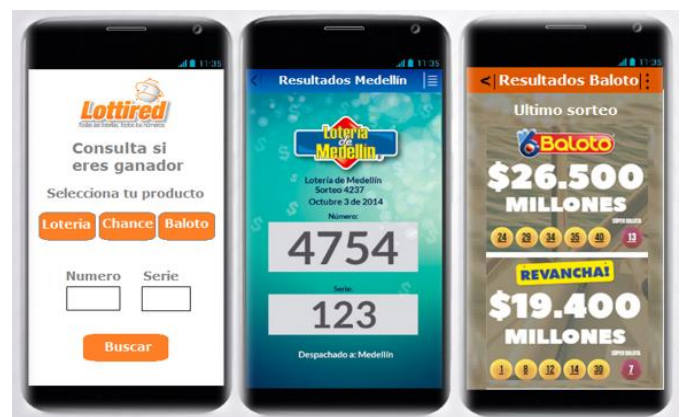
11:35

Lottired
Todas las Loterías, todos los Números

Consulta si eres ganador

Selecciona tu producto

Loteria Chance Baloto

Numero Serie

Buscar

11:35

Resultados Medellín

Lotería de Medellín

Lotería de Medellín
Sorteo 4237
Octubre 3 de 2014

Número:

4754

Serie:

123

Despachado a: Medellín

11:35

Resultados Baloto

Ultimo sorteo

Baloto

$26.500
MILLONES

24 29 34 35 40 13

REVANCHA!

$19.400
MILLONES

1 8 12 14 30 7